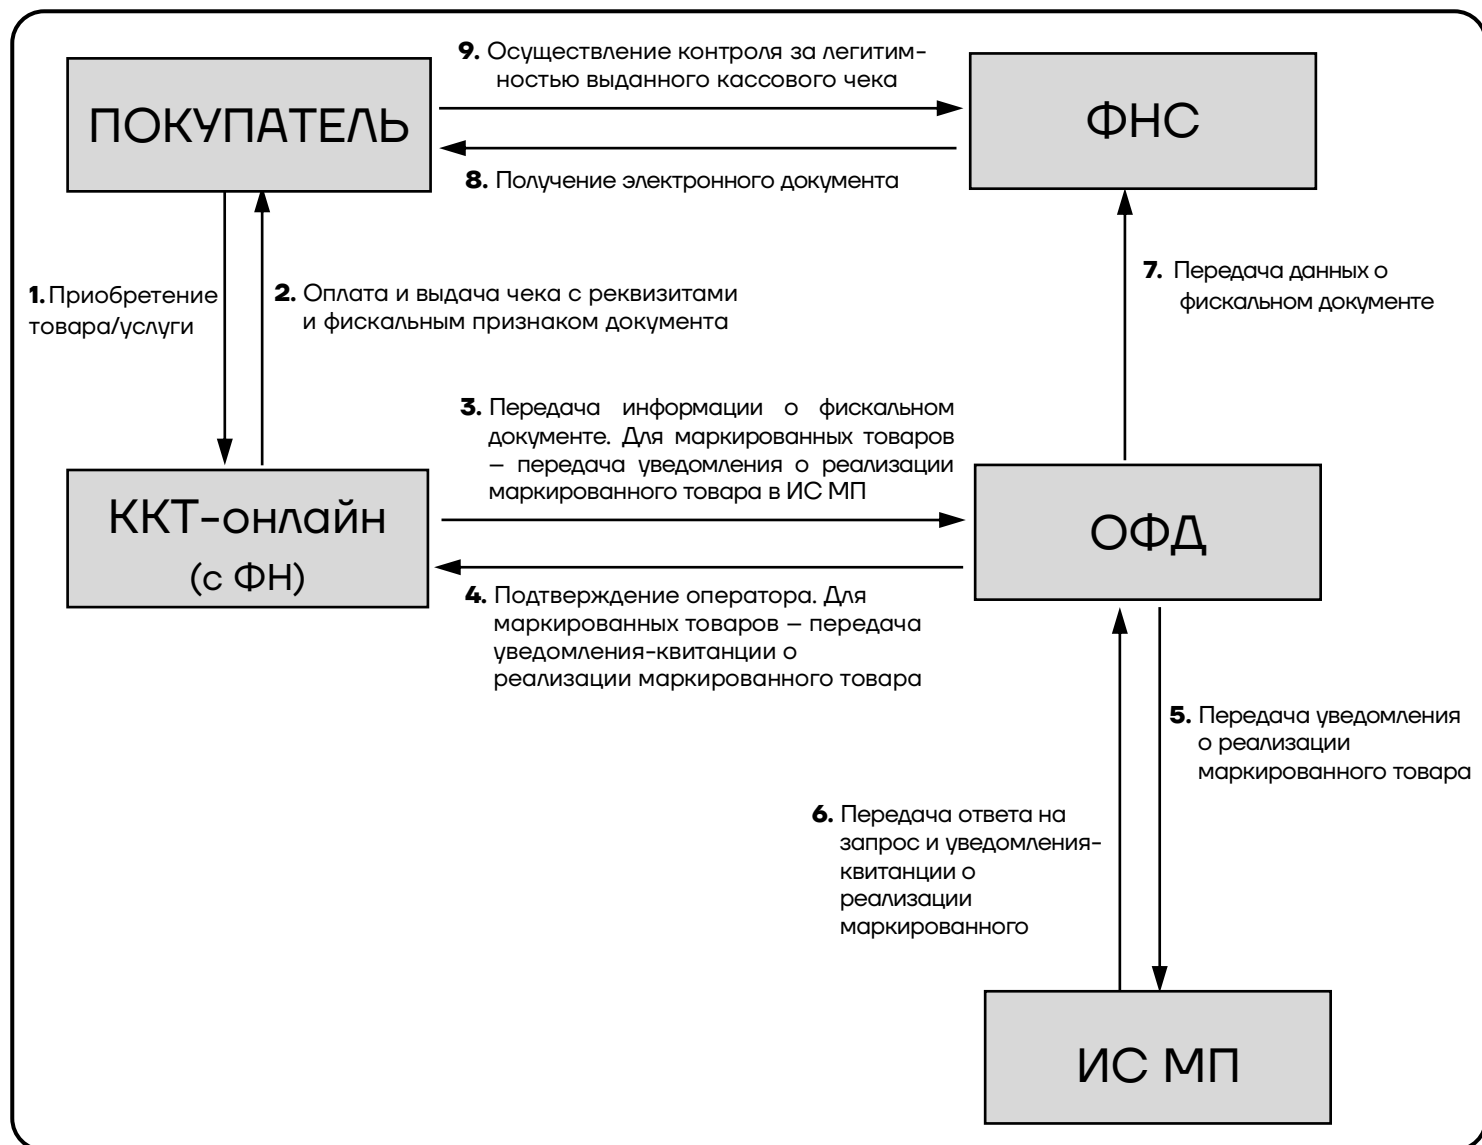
ПОКУПАТЕЛЬ

9. Осуществление контроля за легитимностью выданного кассового чека

ФНС

8. Получение электронного документа

1. Приобретение товара/услуги

2. Оплата и выдача чека с реквизитами и фискальным признаком документа

7. Передача данных о фискальном документе

3. Передача информации о фискальном документе. Для маркированных товаров – передача уведомления о реализации маркированного товара в ИС МП

ККТ-онлайн (с ФН)

ОФД

4. Подтверждение оператора. Для маркированных товаров – передача уведомления-квитанции о реализации маркированного товара

5. Передача уведомления о реализации маркированного товара

6. Передача ответа на запрос и уведомления-квитанции о реализации маркированного

ИС МП